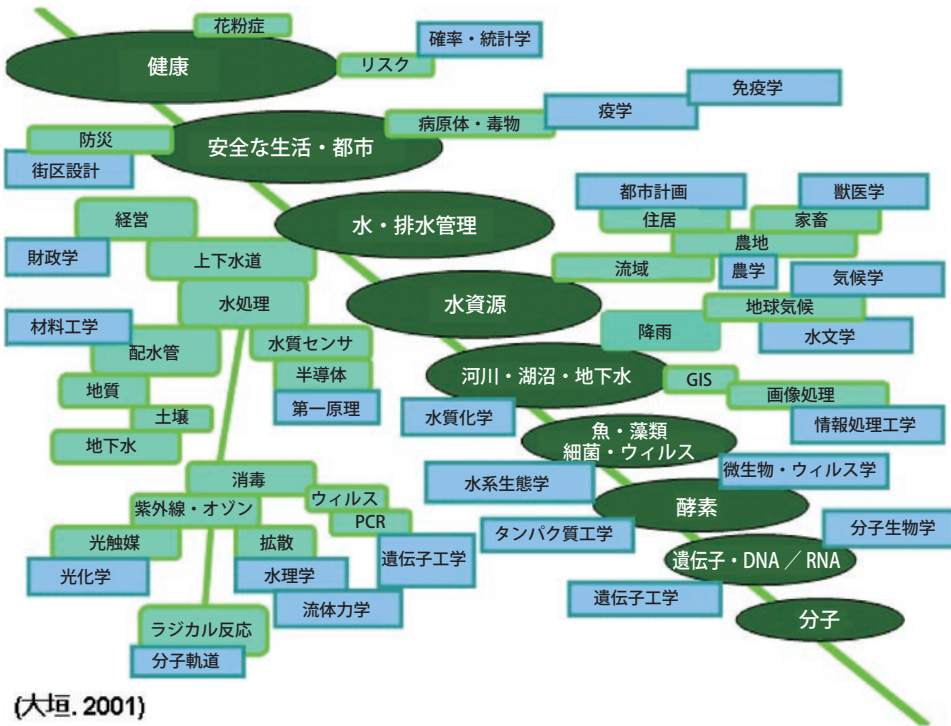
花粉症
健康
確率・統計学
リスク
免疫学
疫学
病原体・毒物
防災
安全な生活・都市
街区設計
都市計画
獣医学
住居
家畜
経営
水・排水管理
農地
財政学
上下水道
流域
農学
気候学
水資源
地球気候
水処理
材料工学
降雨
水文学
配水管
水質センサ
半導体
河川・湖沼・地下水
GIS
地質
画像処理
第一原理
土壌
水質化学
情報処理工学
地下水
魚・藻類
細菌・ウィルス
微生物・ウィルス学
消毒
水系生態学
紫外線・オゾン
ウィルス
酵素
PCR
分子生物学
光触媒
拡散
タンパク質工学
遺伝子工学
遺伝子・DNA／RNA
光化学
水理学
流体力学
遺伝子工学
ラジカル反応
分子
分子軌道
(大垣, 2001)